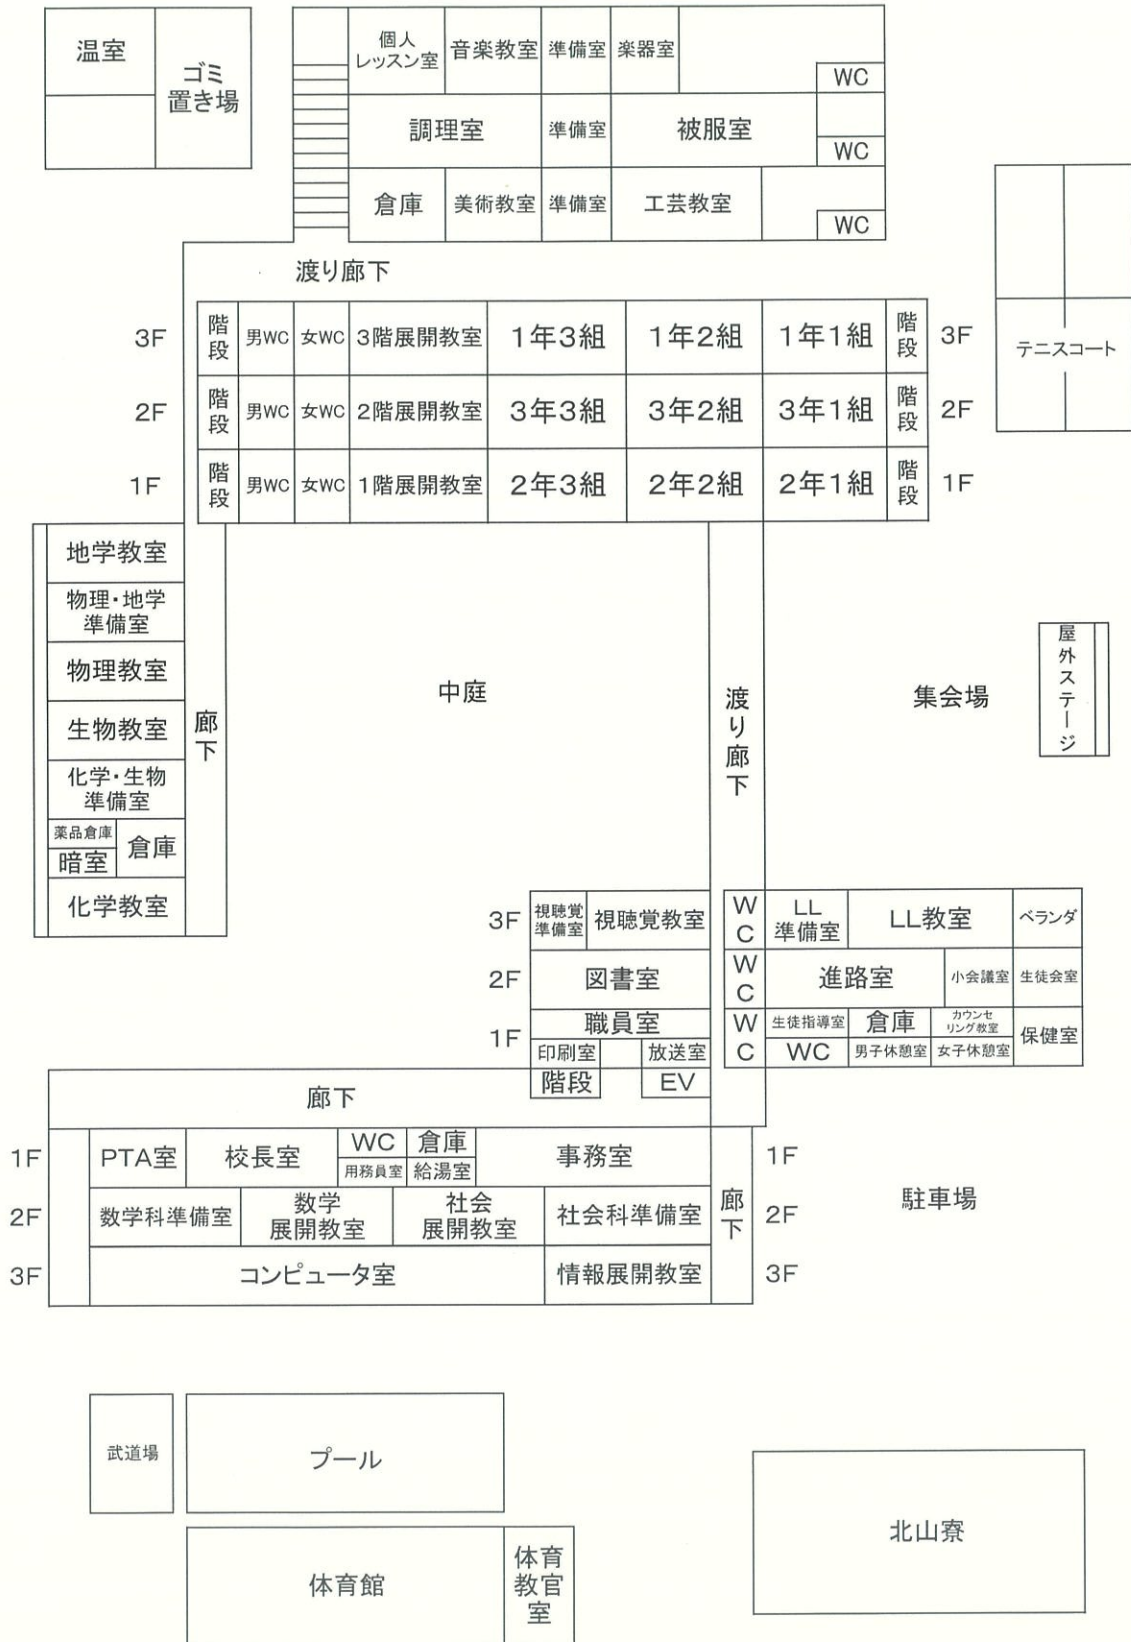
温室
ゴミ置き場

個人レッスン室
音楽教室
準備室
楽器室
WC
調理室
準備室
被服室
WC
倉庫
美術教室
準備室
工芸教室
WC

渡り廊下

3F
階段
男WC
女WC
3階展開教室
1年3組
1年2組
1年1組
階段
3F

2F
階段
男WC
女WC
2階展開教室
3年3組
3年2組
3年1組
階段
2F

1F
階段
男WC
女WC
1階展開教室
2年3組
2年2組
2年1組
階段
1F

テニスコート

地学教室
物理・地学準備室
物理教室
生物教室
化学・生物準備室
薬品倉庫
暗室
倉庫
化学教室
廊下

中庭

渡り廊下

集会場

屋外ステージ

3F
視聴覚準備室
視聴覚教室
2F
図書室
1F
職員室
印刷室
放送室
階段
EV

WC
LL準備室
LL教室
ベランダ
WC
進路室
小会議室
生徒会室
WC
生徒指導室
倉庫
カウンセリング教室
保健室
WC
男子休憩室
女子休憩室

廊下

1F
PTA室
校長室
WC
用務員室
倉庫
給湯室
事務室
1F

2F
数学科準備室
数学展開教室
社会展開教室
社会科準備室
廊下
2F

3F
コンピュータ室
情報展開教室
3F

駐車場

武道場
プール
体育館
体育教官室
北山寮